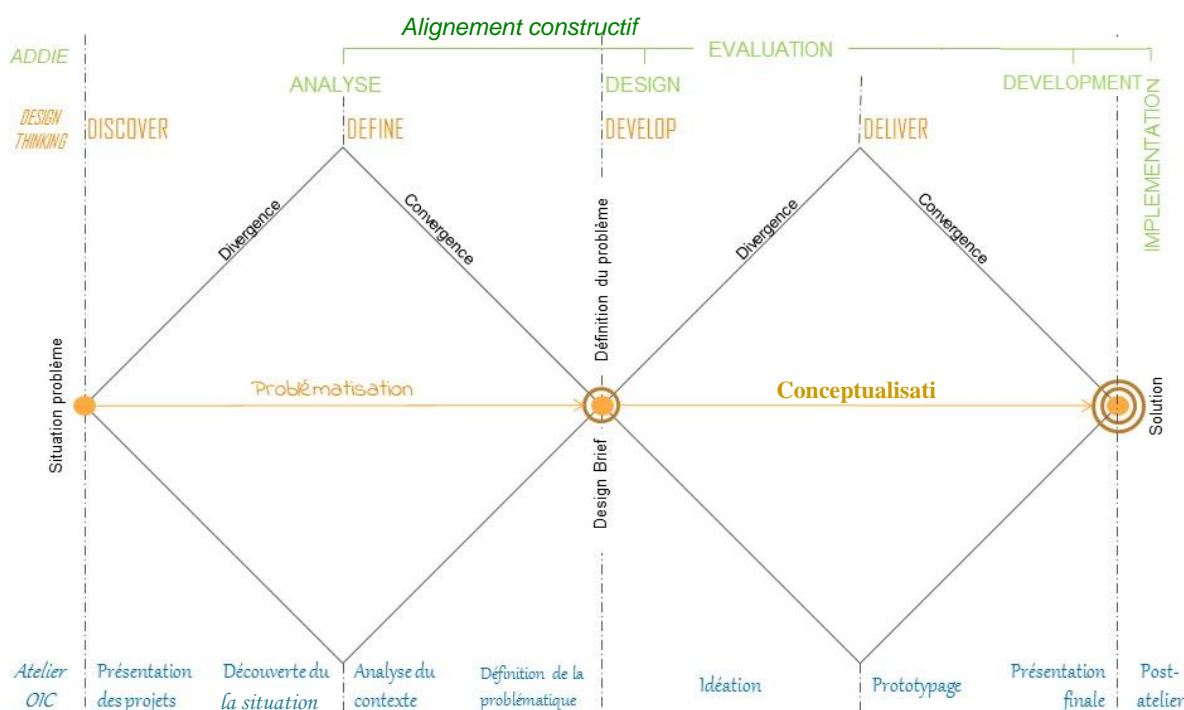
Alignement constructif

ADDIE

EVALUATION

ANALYSE

DESIGN

DEVELOPMENT

IMPLEMENTATION

DESIGN THINKING

DISCOVER

DEFINE

DEVELOP

DELIVER

Divergence

Convergence

Définition du problème

Divergence

Convergence

Situation problème

Problématisation

Conceptualisati

Solution

Design Brief

Atelier OIC

Présentation des projets

Découverte du la situation

Analyse du contexte

Définition de la problématique

Idéation

Prototypage

Présentation finale

Post-atelier